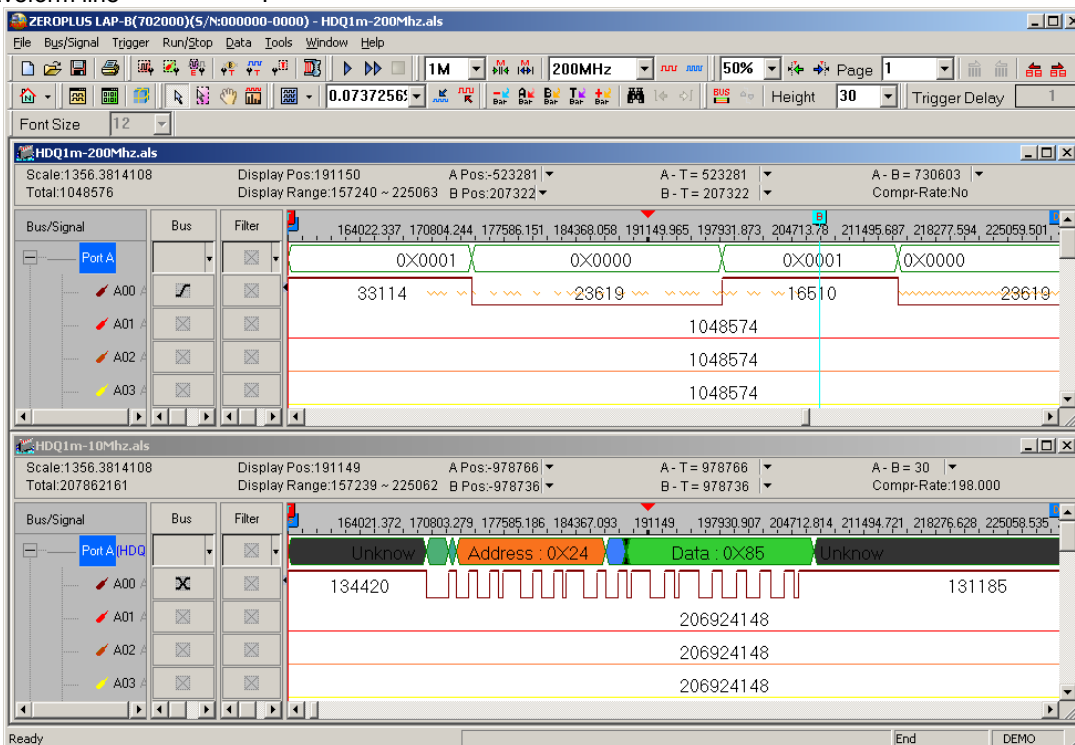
ZEROPLUS LAP-B(702000)(S/N:000000-0000) - HDQ1m-200Mhz.als

File Bus/Signal Trigger Run/Stop Data Tools Window Help

1M 200MHz 50% Page 1

0.07372563 Height 30 Trigger Delay 1

Font Size 12

HDQ1m-200Mhz.als

Scale:1356.3814108 Display Pos:191150 A Pos:-523281 A - T = 523281 A - B = 730603
Total:1048576 Display Range:157240 ~ 225063 B Pos:207322 B - T = 207322 Compr-Rate:No

| Bus/Signal | Bus | Filter |
|---|---|---|
| Port A | | |
| A00 | | |
| A01 | | |
| A02 | | |
| A03 | | |

164022.337 170804.244 177586.151 184368.058 191149.965 197931.873 204713.78 211495.687 218277.594 225059.501

B

0X0001 0X0000 0X0001 0X0000

33114 23619 16510 23619

1048574

1048574

1048574

HDQ1m-10Mhz.als

Scale:1356.3814108 Display Pos:191149 A Pos:-978766 A - T = 978766 A - B = 30
Total:207862161 Display Range:157239 ~ 225062 B Pos:-978736 B - T = 978736 Compr-Rate:198.000

| Bus/Signal | Bus | Filter |
|---|---|---|
| Port A(HDQ | | |
| A00 | | |
| A01 | | |
| A02 | | |
| A03 | | |

164021.372 170803.279 177585.186 184367.093 191149 197930.907 204712.814 211494.721 218276.628 225058.535

Unknow Address : 0X24 Data : 0X85 Unknow

134420 131185

206924148

206924148

206924148

Ready End DEMO